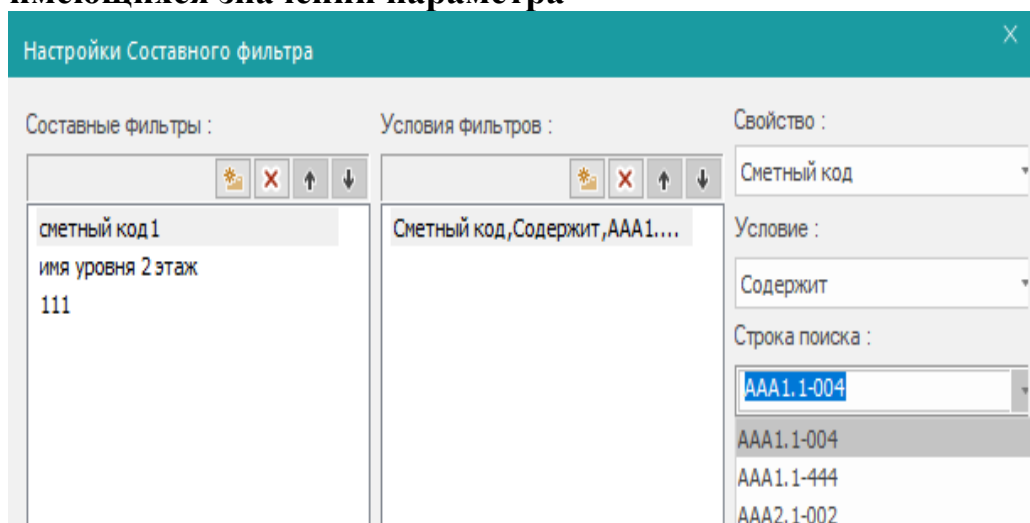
имеющихся значений параметра

Настройки Составного фильтра

Составные фильтры :

сметный код1
имя уровня 2 этаж
111

Условия фильтров :

Сметный код,Содержит,AAA1....

Свойство :

Сметный код

Условие :

Содержит

Строка поиска :

AAA1.1-004

AAA1.1-004
AAA1.1-444
AAA2.1-002